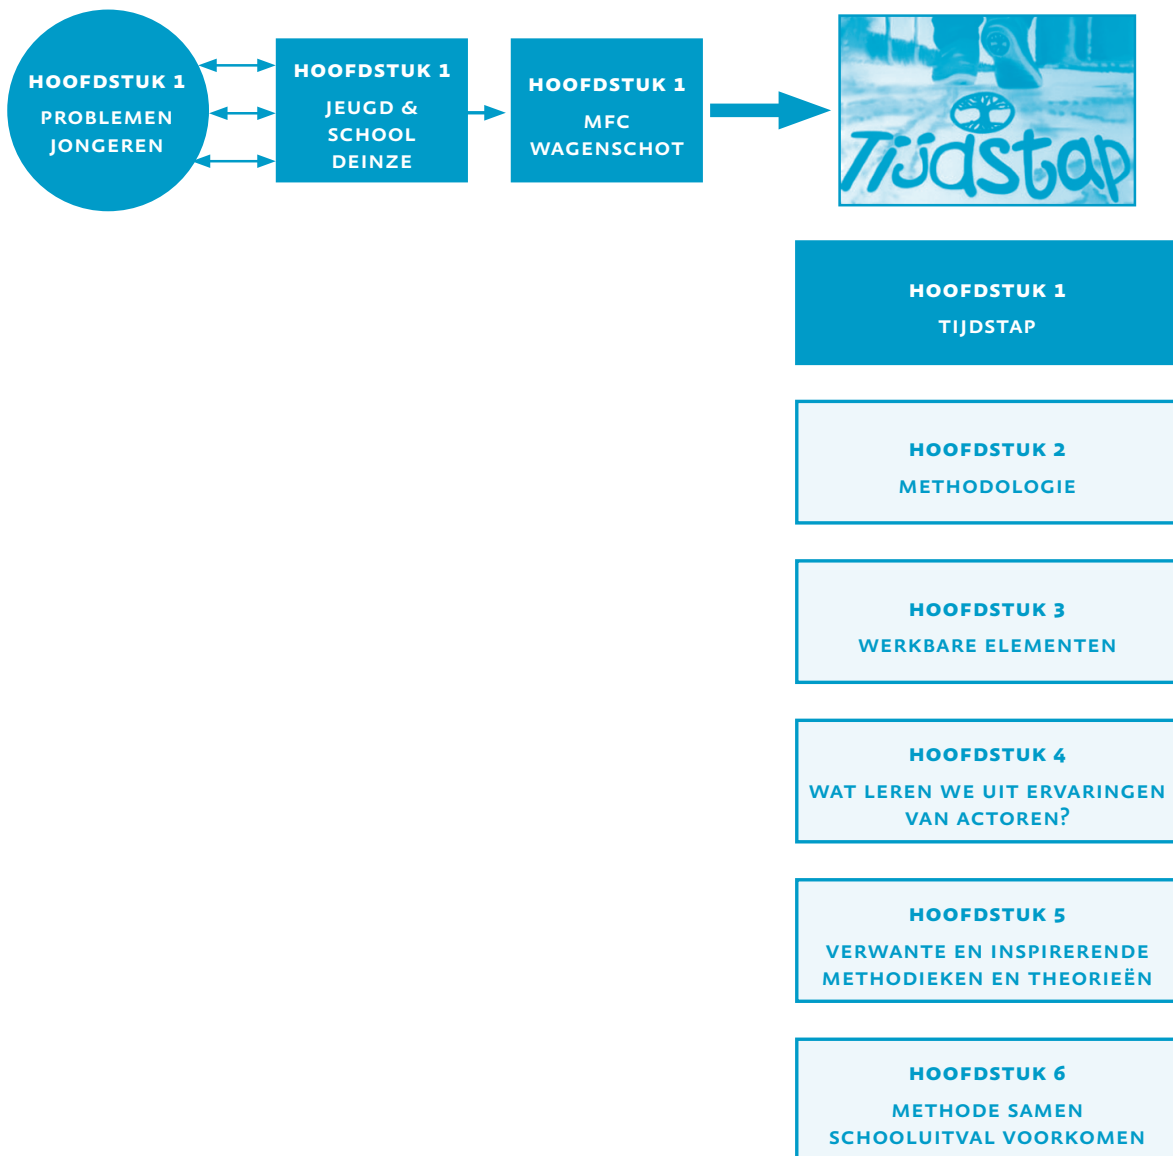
HOOFDSTUK 1
PROBLEMEN JONGEREN

HOOFDSTUK 1
JEUGD & SCHOOL DEINZE

HOOFDSTUK 1
MFC WAGENSCHOT

Tijdstap

HOOFDSTUK 1
TIJDSTAP

HOOFDSTUK 2
METHODOLOGIE

HOOFDSTUK 3
WERKBARE ELEMENTEN

HOOFDSTUK 4
WAT LEREN WE UIT ERVARINGEN VAN ACTOREN?

HOOFDSTUK 5
VERWANTE EN INSPIRERENDE METHODIEKEN EN THEORIEËN

HOOFDSTUK 6
METHODE SAMEN SCHOOLUITVAL VOORKOMEN